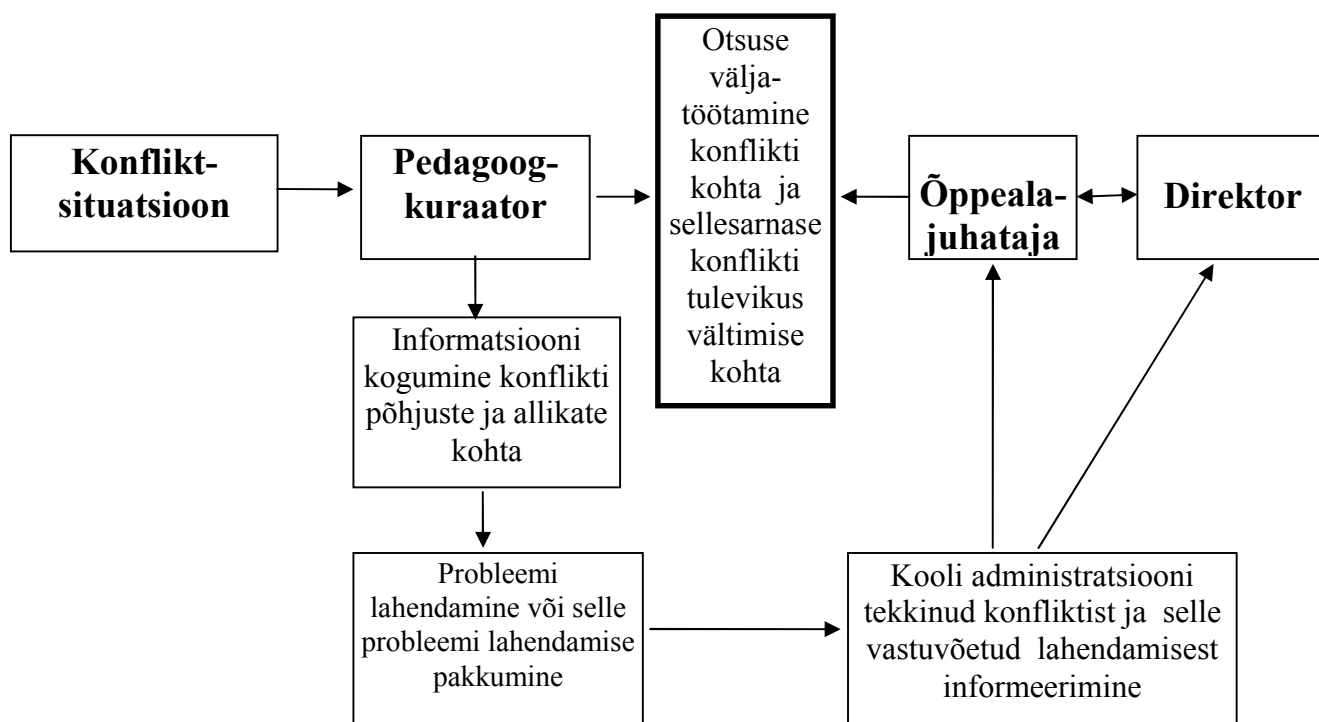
Konflikt-situatsioon

Pedagoog-kuraator

Otsuse välja-töötamine konflikti kohta ja sellesarnase konflikti tulevikus vältimise kohta

Õppeala-juhataja

Direktor

Informatsiooni kogumine konflikti põhjuste ja allikate kohta

Probleemi lahendamine või selle probleemi lahendamise pakkumine

Kooli administratsiooni tekkinud konfliktist ja selle vastuvõetud lahendamisest informeerimine